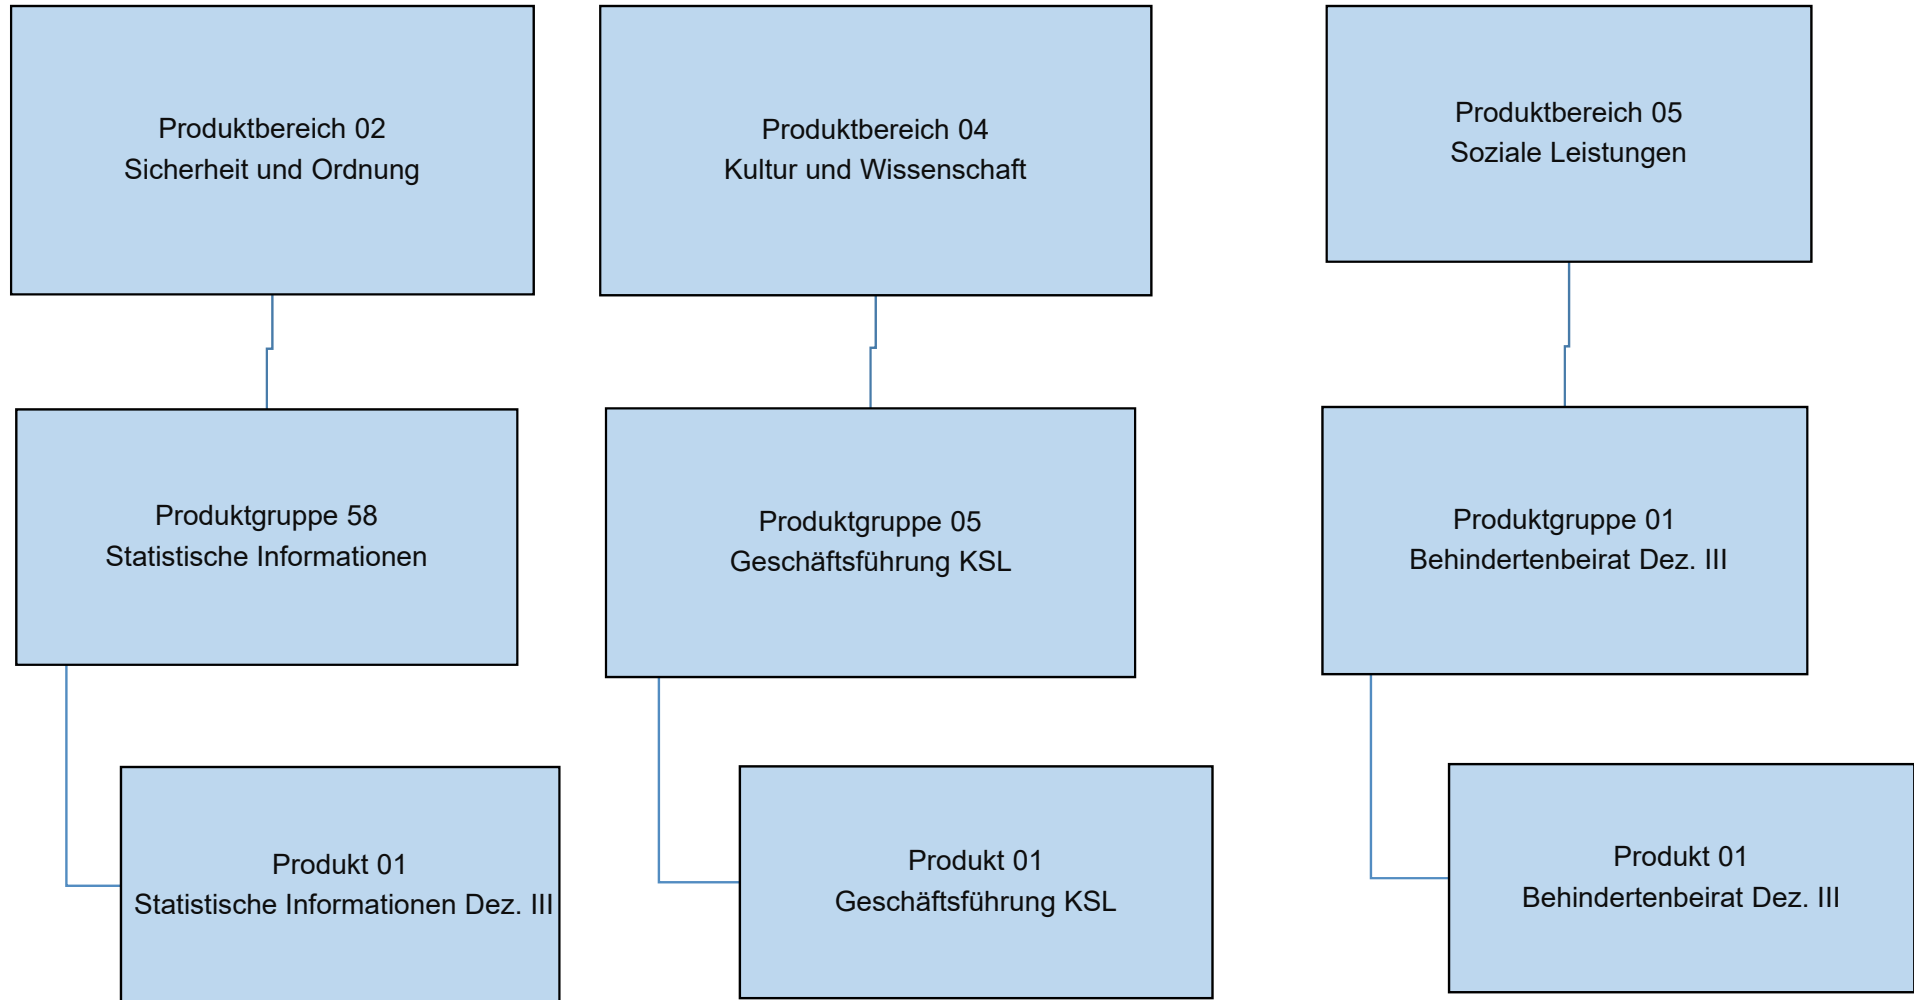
Produktbereich 02
Sicherheit und Ordnung

Produktgruppe 58
Statistische Informationen

Produkt 01
Statistische Informationen Dez. III

Produktbereich 04
Kultur und Wissenschaft

Produktgruppe 05
Geschäftsführung KSL

Produkt 01
Geschäftsführung KSL

Produktbereich 05
Soziale Leistungen

Produktgruppe 01
Behindertenbeirat Dez. III

Produkt 01
Behindertenbeirat Dez. III